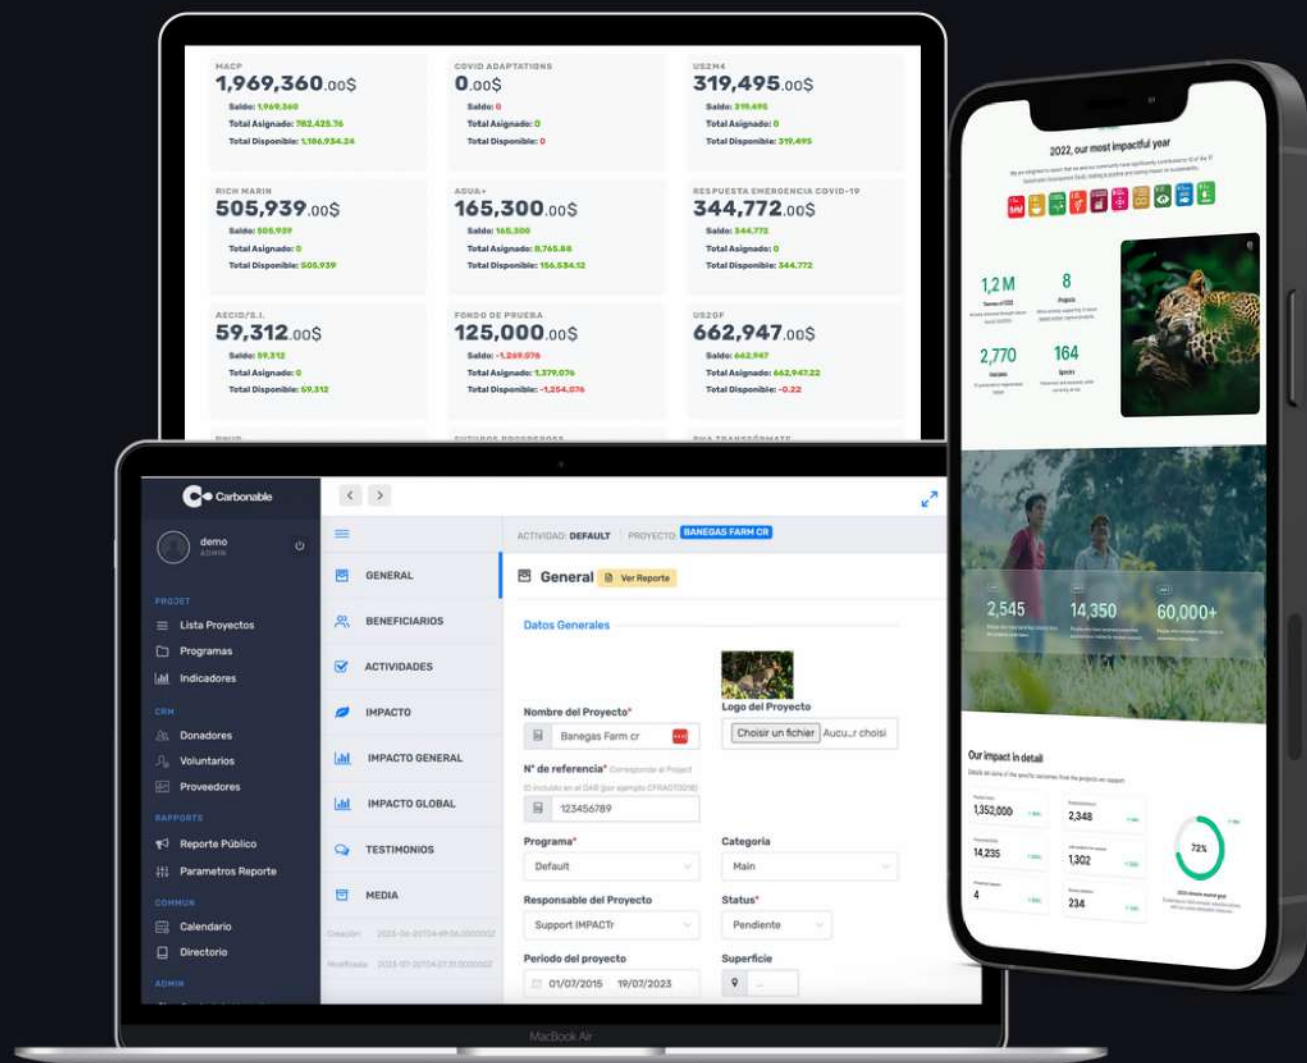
MACP
1,969,360.00$
Saldo: 1,969,360
Total Asignado: 782,425.76
Total Disponible: 1,186,934.24

COVID ADAPTATIONS
0.00$
Saldo: 0
Total Asignado: 0
Total Disponible: 0

US2M4
319,495.00$
Saldo: 319,495
Total Asignado: 0
Total Disponible: 319,495

RICH MARIN
505,939.00$
Saldo: 505,939
Total Asignado: 0
Total Disponible: 505,939

AGUA+
165,300.00$
Saldo: 165,300
Total Asignado: 8,765.88
Total Disponible: 156,534.12

RESPUESTA EMERGENCIA COVID-19
344,772.00$
Saldo: 344,772
Total Asignado: 0
Total Disponible: 344,772

AECID/S.I.
59,312.00$
Saldo: 59,312
Total Asignado: 0
Total Disponible: 59,312

FONDO DE PRUEBA
125,000.00$
Saldo: -1,269,076
Total Asignado: 1,379,076
Total Disponible: -1,254,076

US2GF
662,947.00$
Saldo: 662,947
Total Asignado: 662,947.22
Total Disponible: -0.22

Carbonable
demo
ADMIN
PROJET
Lista Proyectos
Programas
Indicadores
CRM
Donadores
Voluntarios
Proveedores
RAPPORTS
Reporte Público
Parametros Reporte
COMMUN
Calendario
Directorio
ADMIN

GENERAL
BENEFICIARIOS
ACTIVIDADES
IMPACTO
IMPACTO GENERAL
IMPACTO GLOBAL
TESTIMONIOS
MEDIA

ACTIVIDAD: DEFAULT PROYECTO: BANEGAS FARM CR
General Ver Reporte
Datos Generales
Nombre del Proyecto*
Banegas Farm cr
Logo del Proyecto
Choisir un fichier Aucu...r choisi
N° de referencia*
123456789
Programa*
Default
Categoria
Main
Responsable del Proyecto
Support IMPACTr
Status*
Pendiente
Periodo del proyecto
01/07/2015 19/07/2023
Superficie
MacBook Air

2022, our most impactful year
1,2 M
8
2,770
164
2,545
14,350
60,000+
Our impact in detail
1,352,000
2,348
14,235
1,302
4
234
72%